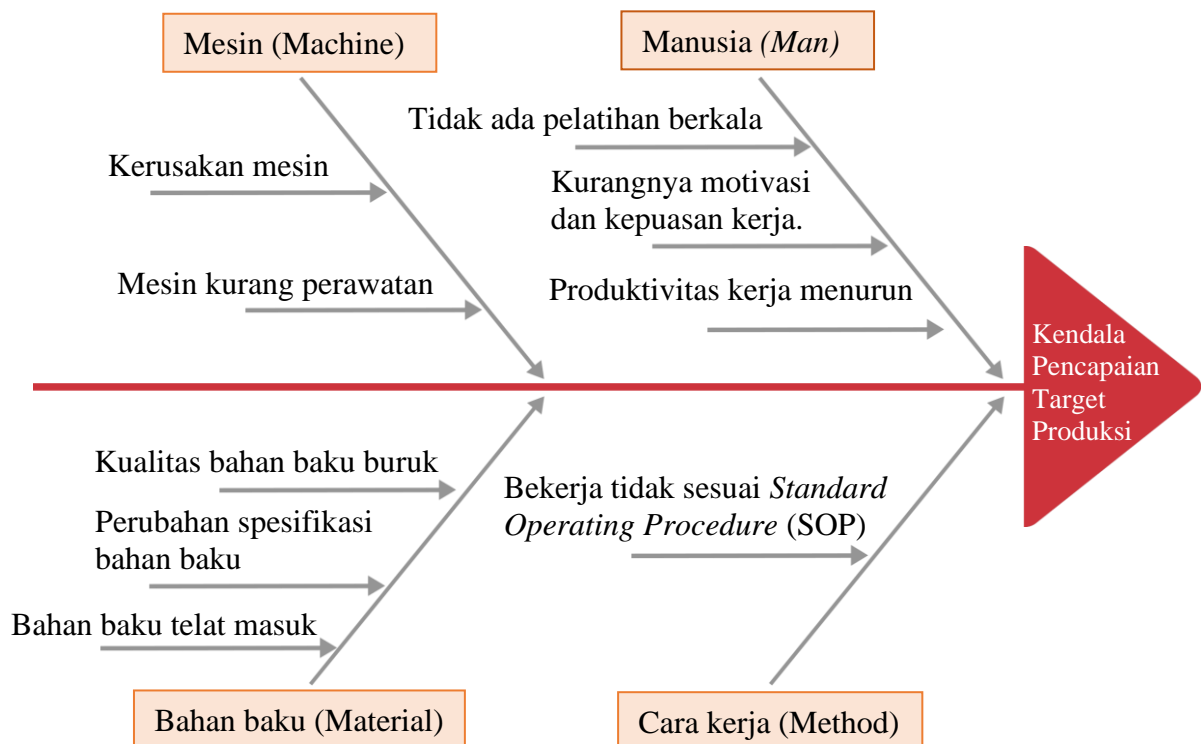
Mesin (Machine)

Kerusakan mesin

Mesin kurang perawatan

Manusia *(Man)*

Tidak ada pelatihan berkala

Kurangnya motivasi dan kepuasan kerja.

Produktivitas kerja menurun

Kendala Pencapaian Target Produksi

Kualitas bahan baku buruk

Perubahan spesifikasi bahan baku

Bahan baku telat masuk

Bahan baku (Material)

Bekerja tidak sesuai *Standard Operating Procedure* (SOP)

Cara kerja (Method)